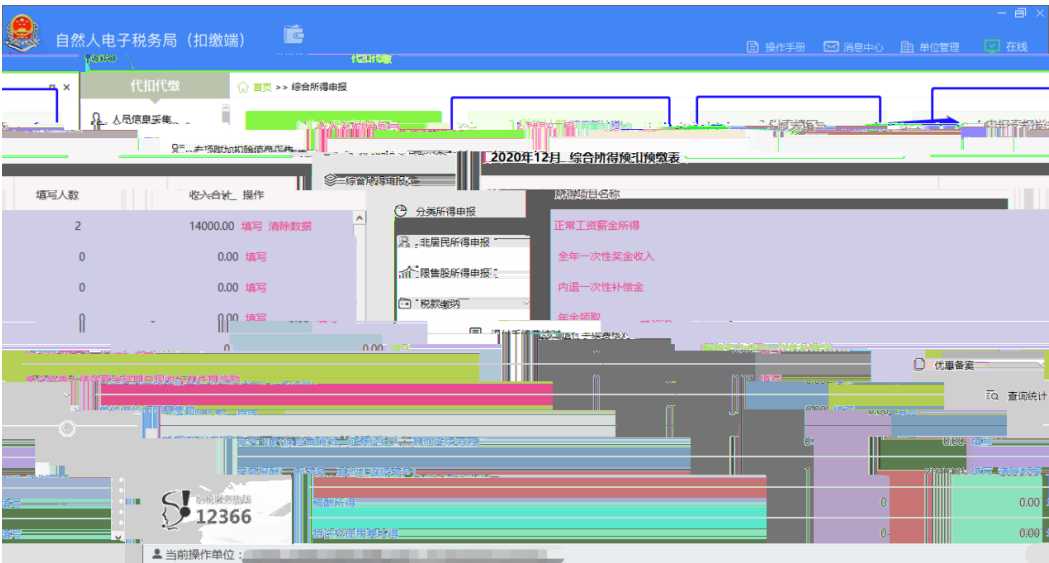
自然人电子税务局（扣缴端）

操作手册 消息中心 单位管理 在线

代扣代缴

首页 >> 综合所得申报

人员信息采集

2020年12月 综合所得预扣预缴表

综合所得申报

所得项目名称

填写人数 收入合计 操作

分类所得申报

2 14000.00 填写 清除数据 正常工资薪金所得

非居民所得申报

0 0.00 填写 全年一次性奖金收入

限售股所得申报

0 0.00 填写 内退一次性补偿金

税款缴纳

0.00 填写 年金领取

优惠备案

查询统计

纳税服务热线 12366

稿酬所得

0 0.00

0 0.00

当前操作单位：